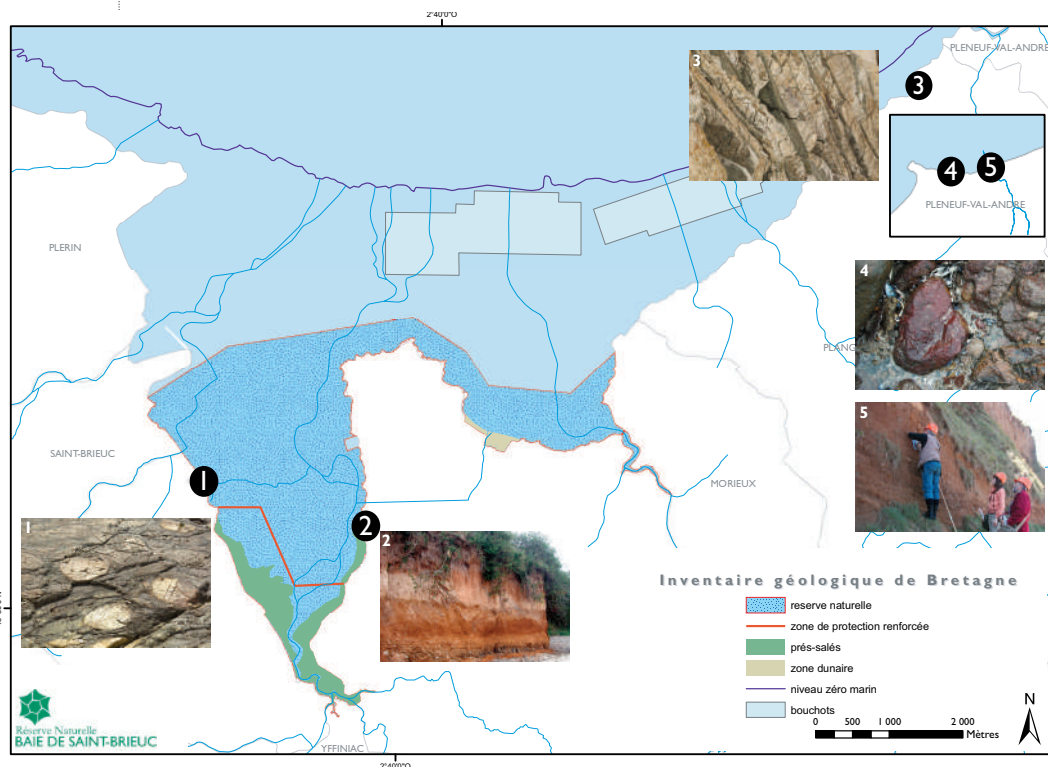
2°40'0"O

3

PLENEUF-VAL-ANDRE

3

4 5

PLENEUF-VAL-ANDRE

PLERIN

4

PLANC

5

SAINT-BRIEUC

1

MORIEUX

2

1

2

Inventaire géologique de Bretagne

reserve naturelle

zone de protection renforcée

prés-salés

zone dunaire

niveau zéro marin

bouchots

0 500 1 000 2 000 Mètres

N

Réserve Naturelle
BAIE DE SAINT-BRIEUC

YFFINIAC

2°40'0"O